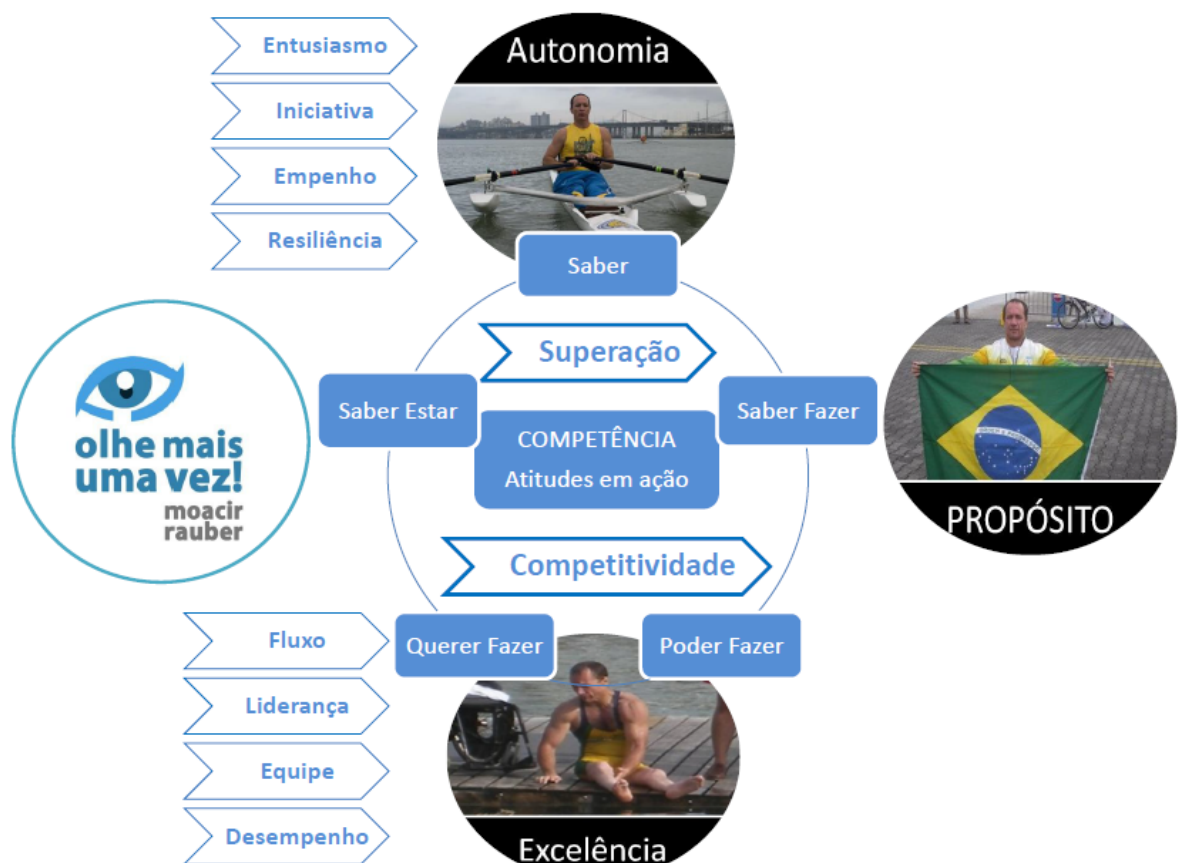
Entusiasmo

Iniciativa

Empenho

Resiliência

Autonomia

Saber

Superação

Saber Estar

COMPETÊNCIA
Atitudes em ação

Saber Fazer

PROPÓSITO

olhe mais uma vez! moacir rauber

Competitividade

Fluxo

Liderança

Equipe

Desempenho

Querer Fazer

Poder Fazer

Excelência